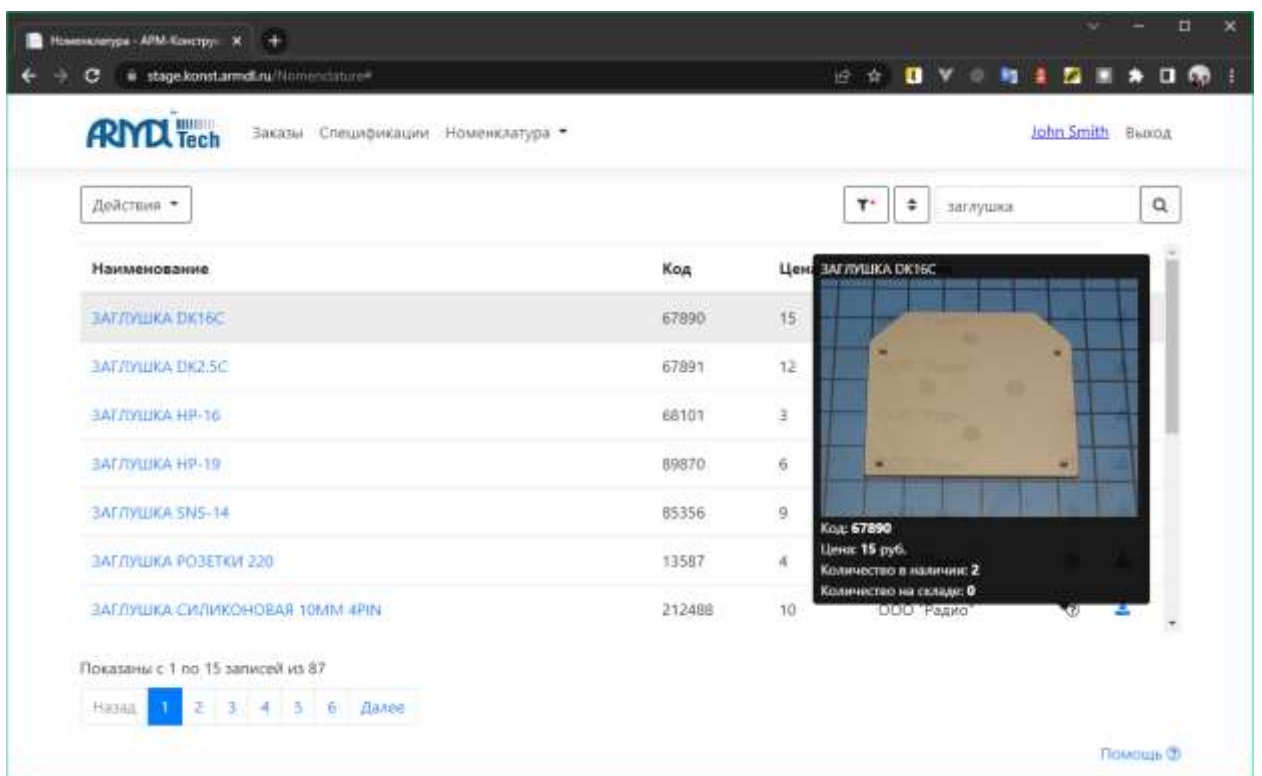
Номенклатура - АРМ-Конструк ×

stage.konst.armdi.ru/Nomenclature#

ARMD Tech

Заказы Спецификации Номенклатура ▾

John Smith Выход

Действия ▾

заглушка

| Наименование | Код | Цена |
|---|---|---|
| ЗАГЛУШКА DK16C | 67890 | 15 |
| ЗАГЛУШКА DK2.5C | 67891 | 12 |
| ЗАГЛУШКА HP-16 | 68101 | 3 |
| ЗАГЛУШКА HP-19 | 89870 | 6 |
| ЗАГЛУШКА SNS-14 | 85356 | 9 |
| ЗАГЛУШКА РОЗЕТКИ 220 | 13587 | 4 |
| ЗАГЛУШКА СИЛИКОНОВАЯ 10ММ 4PIN | 212488 | 10 |

ООО "Радио"

ЗАГЛУШКА DK16C

Код: 67890
Цена: 15 руб.
Количество в наличии: 2
Количество на складе: 0

Показаны с 1 по 15 записей из 87

Назад 1 2 3 4 5 6 Далее

Помощь